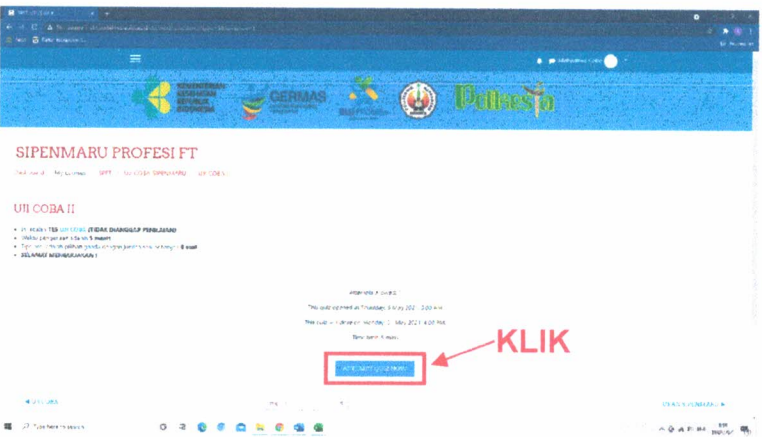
SIPENMARU PROFESI FT

UJI COBA II

KEMENTERIAN KESEHATAN REPUBLIK INDONESIA

GERMAS

Poltekes

• INI ADALAH TES UJI COBA (TIDAK DIANGGAP PENILAIAN)
• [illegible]
• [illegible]
• SELAMAT MENGERJAKAN !

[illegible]

This quiz opened at Thursday, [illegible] May 2021, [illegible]

This quiz will close on Monday, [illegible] May 2021, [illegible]

Time limit: 5 mins

Attempt quiz now

KLIK

Type here to search